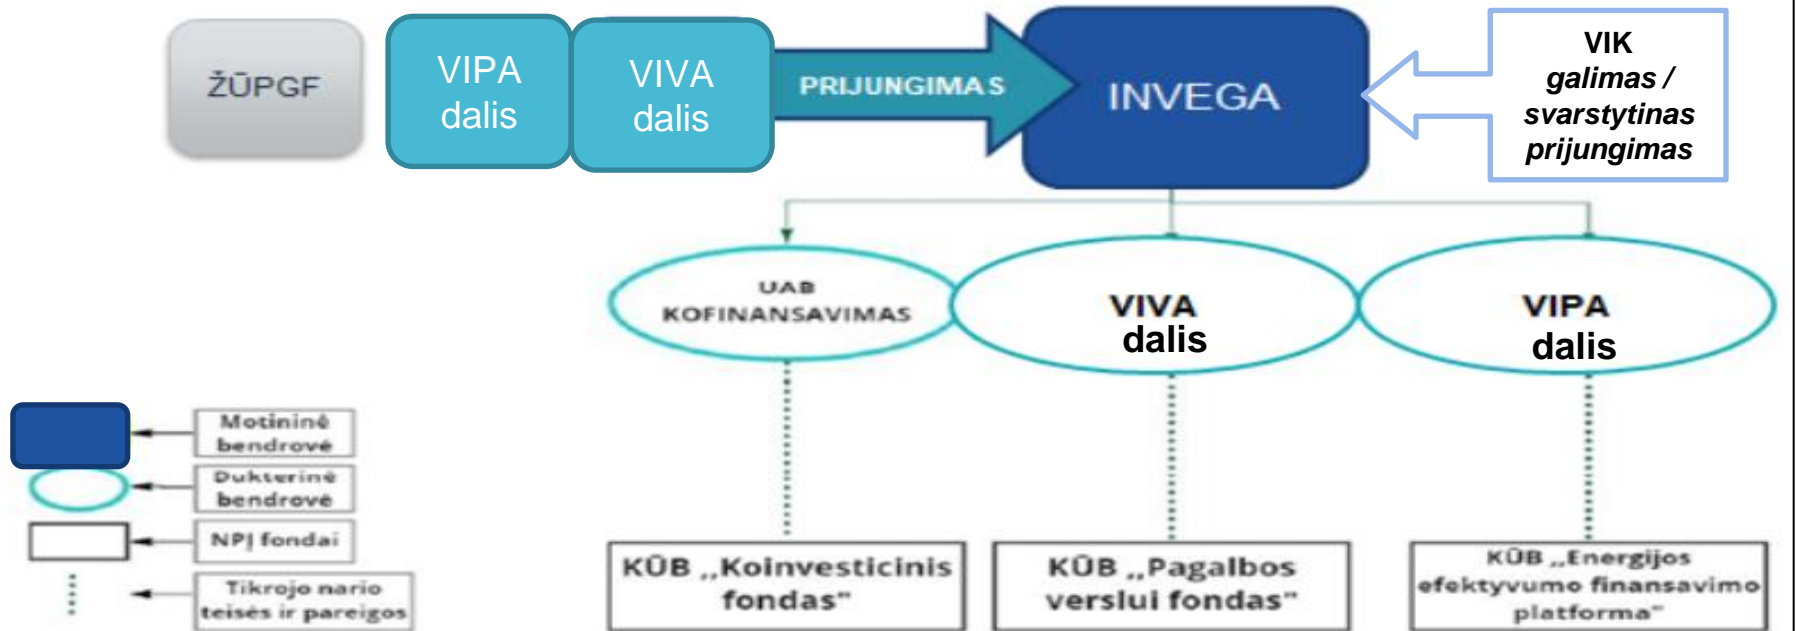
ŽŪPGF

VIPA dalis

VIVA dalis

PRIJUNGIMAS

INVEGA

VIK
galimas / svarstytinas prijungimas

UAB KOFINANSAVIMAS

VIVA dalis

VIPA dalis

Motininė bendrovė

Dukterinė bendrovė

NPĮ fondai

Tikrojo nario teisės ir pareigos

KŪB „Koinvesticinis fondas"

KŪB „Pagalbos verslui fondas"

KŪB „Energijos efektyvumo finansavimo platforma"